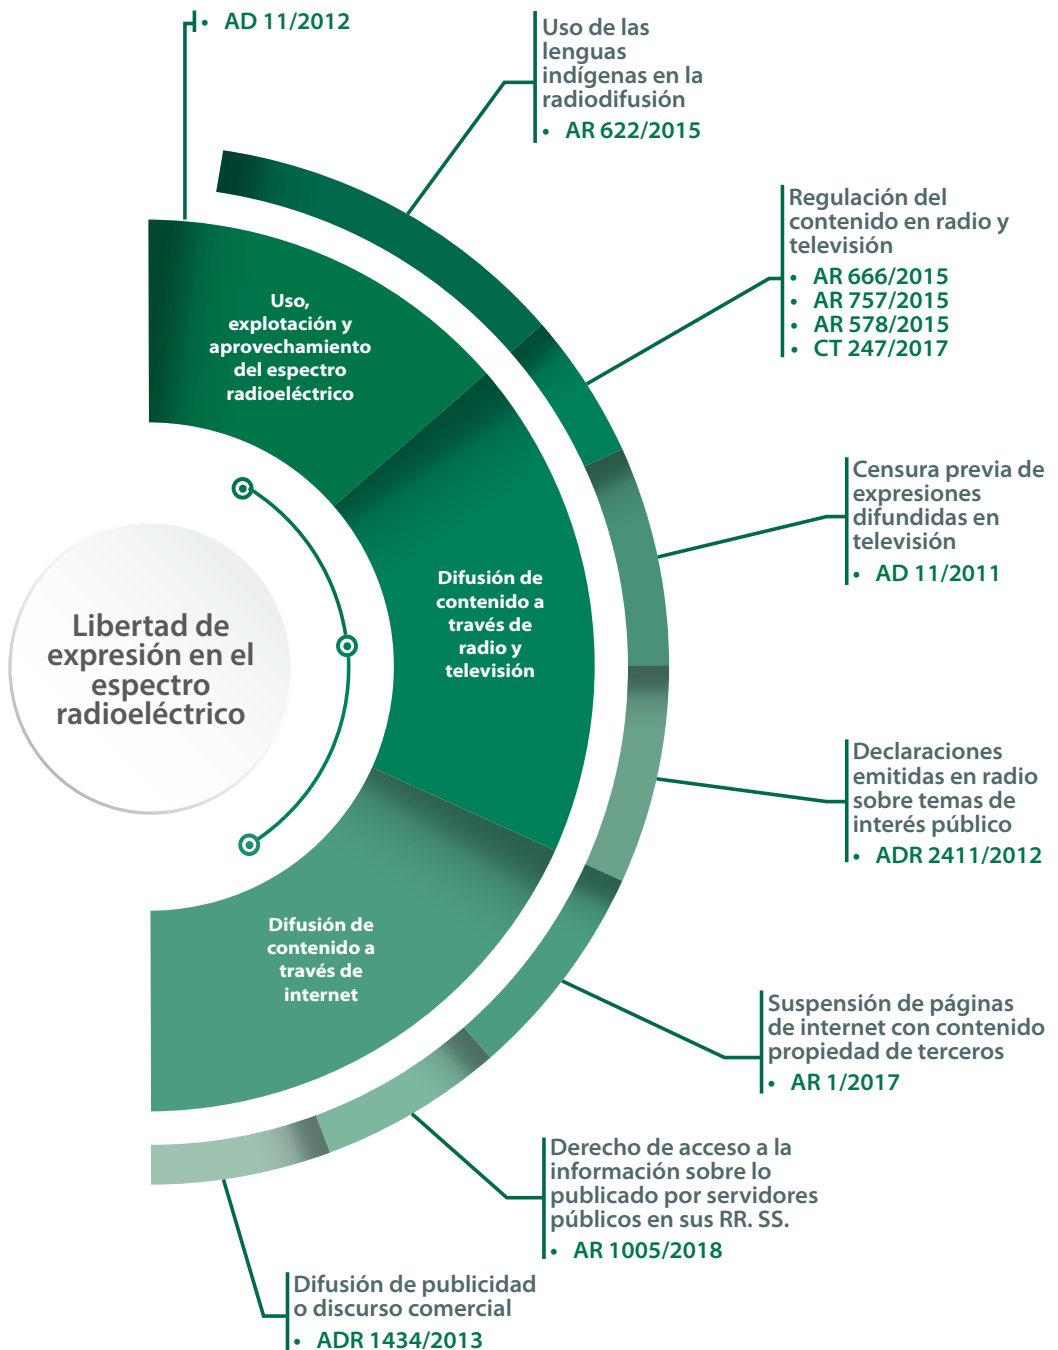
• AD 11/2012

Uso de las lenguas indígenas en la radiodifusión
• AR 622/2015

Regulación del contenido en radio y televisión
• AR 666/2015
• AR 757/2015
• AR 578/2015
• CT 247/2017

Censura previa de expresiones difundidas en televisión
• AD 11/2011

Declaraciones emitidas en radio sobre temas de interés público
• ADR 2411/2012

Suspensión de páginas de internet con contenido propiedad de terceros
• AR 1/2017

Derecho de acceso a la información sobre lo publicado por servidores públicos en sus RR. SS.
• AR 1005/2018

Difusión de publicidad o discurso comercial
• ADR 1434/2013

Uso, explotación y aprovechamiento del espectro radioeléctrico

Difusión de contenido a través de radio y televisión

Difusión de contenido a través de internet

Libertad de expresión en el espectro radioeléctrico